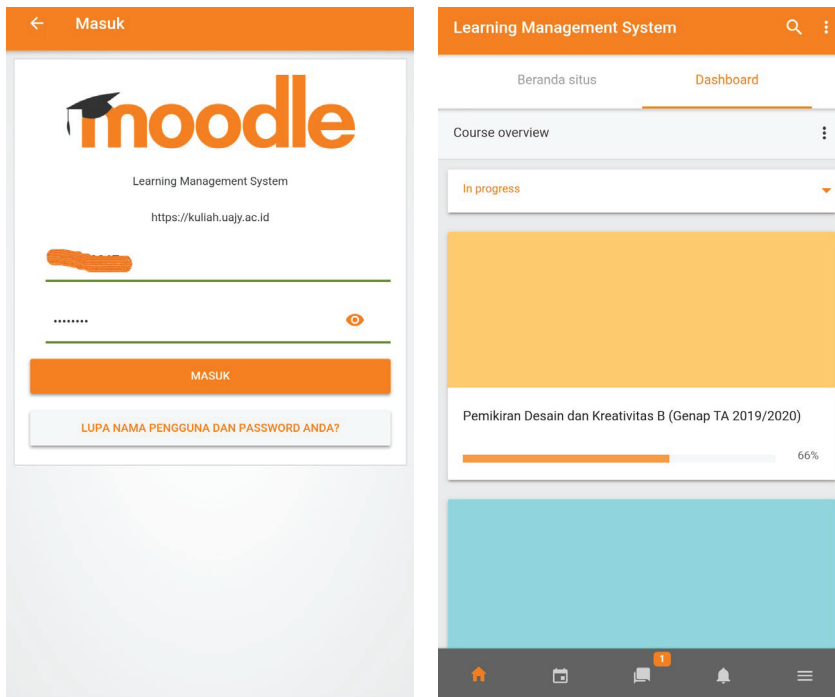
Masuk

moodle

Learning Management System

https://kuliah.uajy.ac.id

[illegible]

••••••••

MASUK

LUPA NAMA PENGGUNA DAN PASSWORD ANDA?

Learning Management System

Beranda situs

Dashboard

Course overview

In progress

Pemikiran Desain dan Kreativitas B (Genap TA 2019/2020)

66%

1